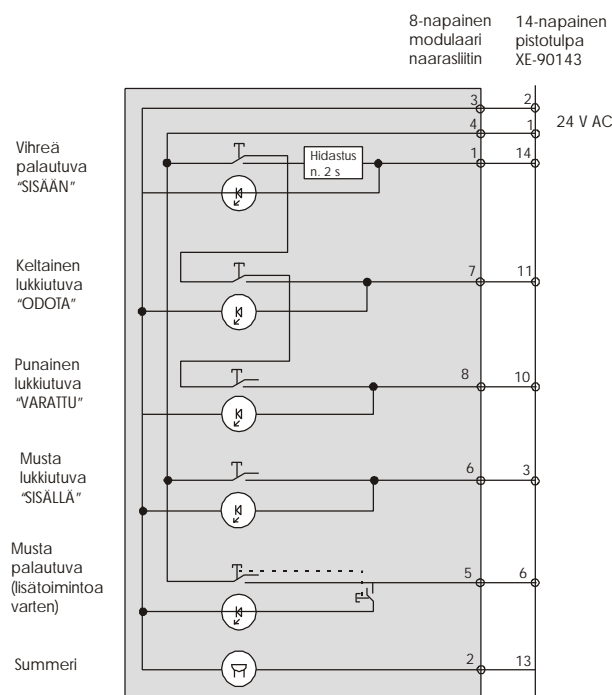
8-napainen modulaari naarasliitin

14-napainen pistotulpa XE-90143

3
2
4
1
24 V AC

Vihreä palautuva "SISÄÄN"

Hidastus n. 2 s

1
14

Keltainen lukkiutuva "ODOTA"

7
11

Punainen lukkiutuva "VARATTU"

8
10

Musta lukkiutuva "SISÄLLÄ"

6
3

Musta palautuva (lisätoimintoa varten)

5
6

Summeri

2
13